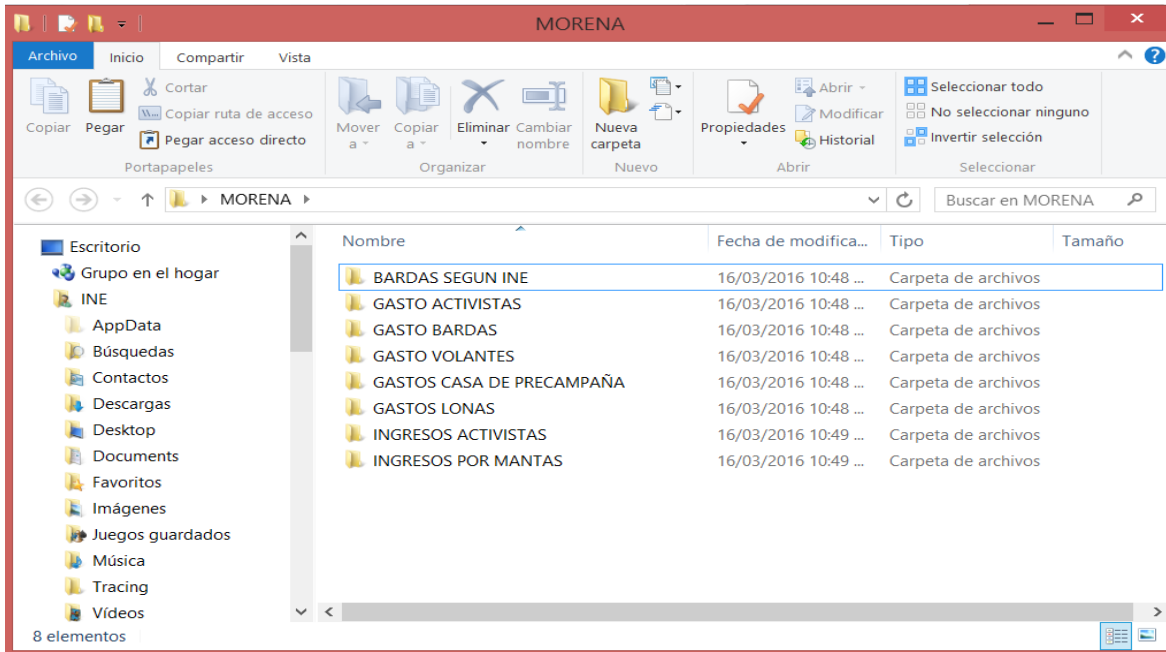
MORENA

Archivo Inicio Compartir Vista

Copiar Pegar Cortar Copiar ruta de acceso Pegar acceso directo
Portapapeles

Mover a Copiar a Eliminar Cambiar nombre
Organizar

Nueva carpeta
Nuevo

Propiedades Abrir Modificar Historial
Abrir

Seleccionar todo No seleccionar ninguno Invertir selección
Seleccionar

MORENA

Buscar en MORENA

Escritorio
Grupo en el hogar
INE
AppData
Búsquedas
Contactos
Descargas
Desktop
Documents
Favoritos
Imágenes
Juegos guardados
Música
Tracing
Vídeos

| Nombre | Fecha de modifica... | Tipo | Tamaño |
|---|---|---|---|
| BARDAS SEGUN INE | 16/03/2016 10:48 ... | Carpeta de archivos | |
| GASTO ACTIVISTAS | 16/03/2016 10:48 ... | Carpeta de archivos | |
| GASTO BARDAS | 16/03/2016 10:48 ... | Carpeta de archivos | |
| GASTO VOLANTES | 16/03/2016 10:48 ... | Carpeta de archivos | |
| GASTOS CASA DE PRECAMPAÑA | 16/03/2016 10:48 ... | Carpeta de archivos | |
| GASTOS LONAS | 16/03/2016 10:48 ... | Carpeta de archivos | |
| INGRESOS ACTIVISTAS | 16/03/2016 10:49 ... | Carpeta de archivos | |
| INGRESOS POR MANTAS | 16/03/2016 10:49 ... | Carpeta de archivos | |

8 elementos